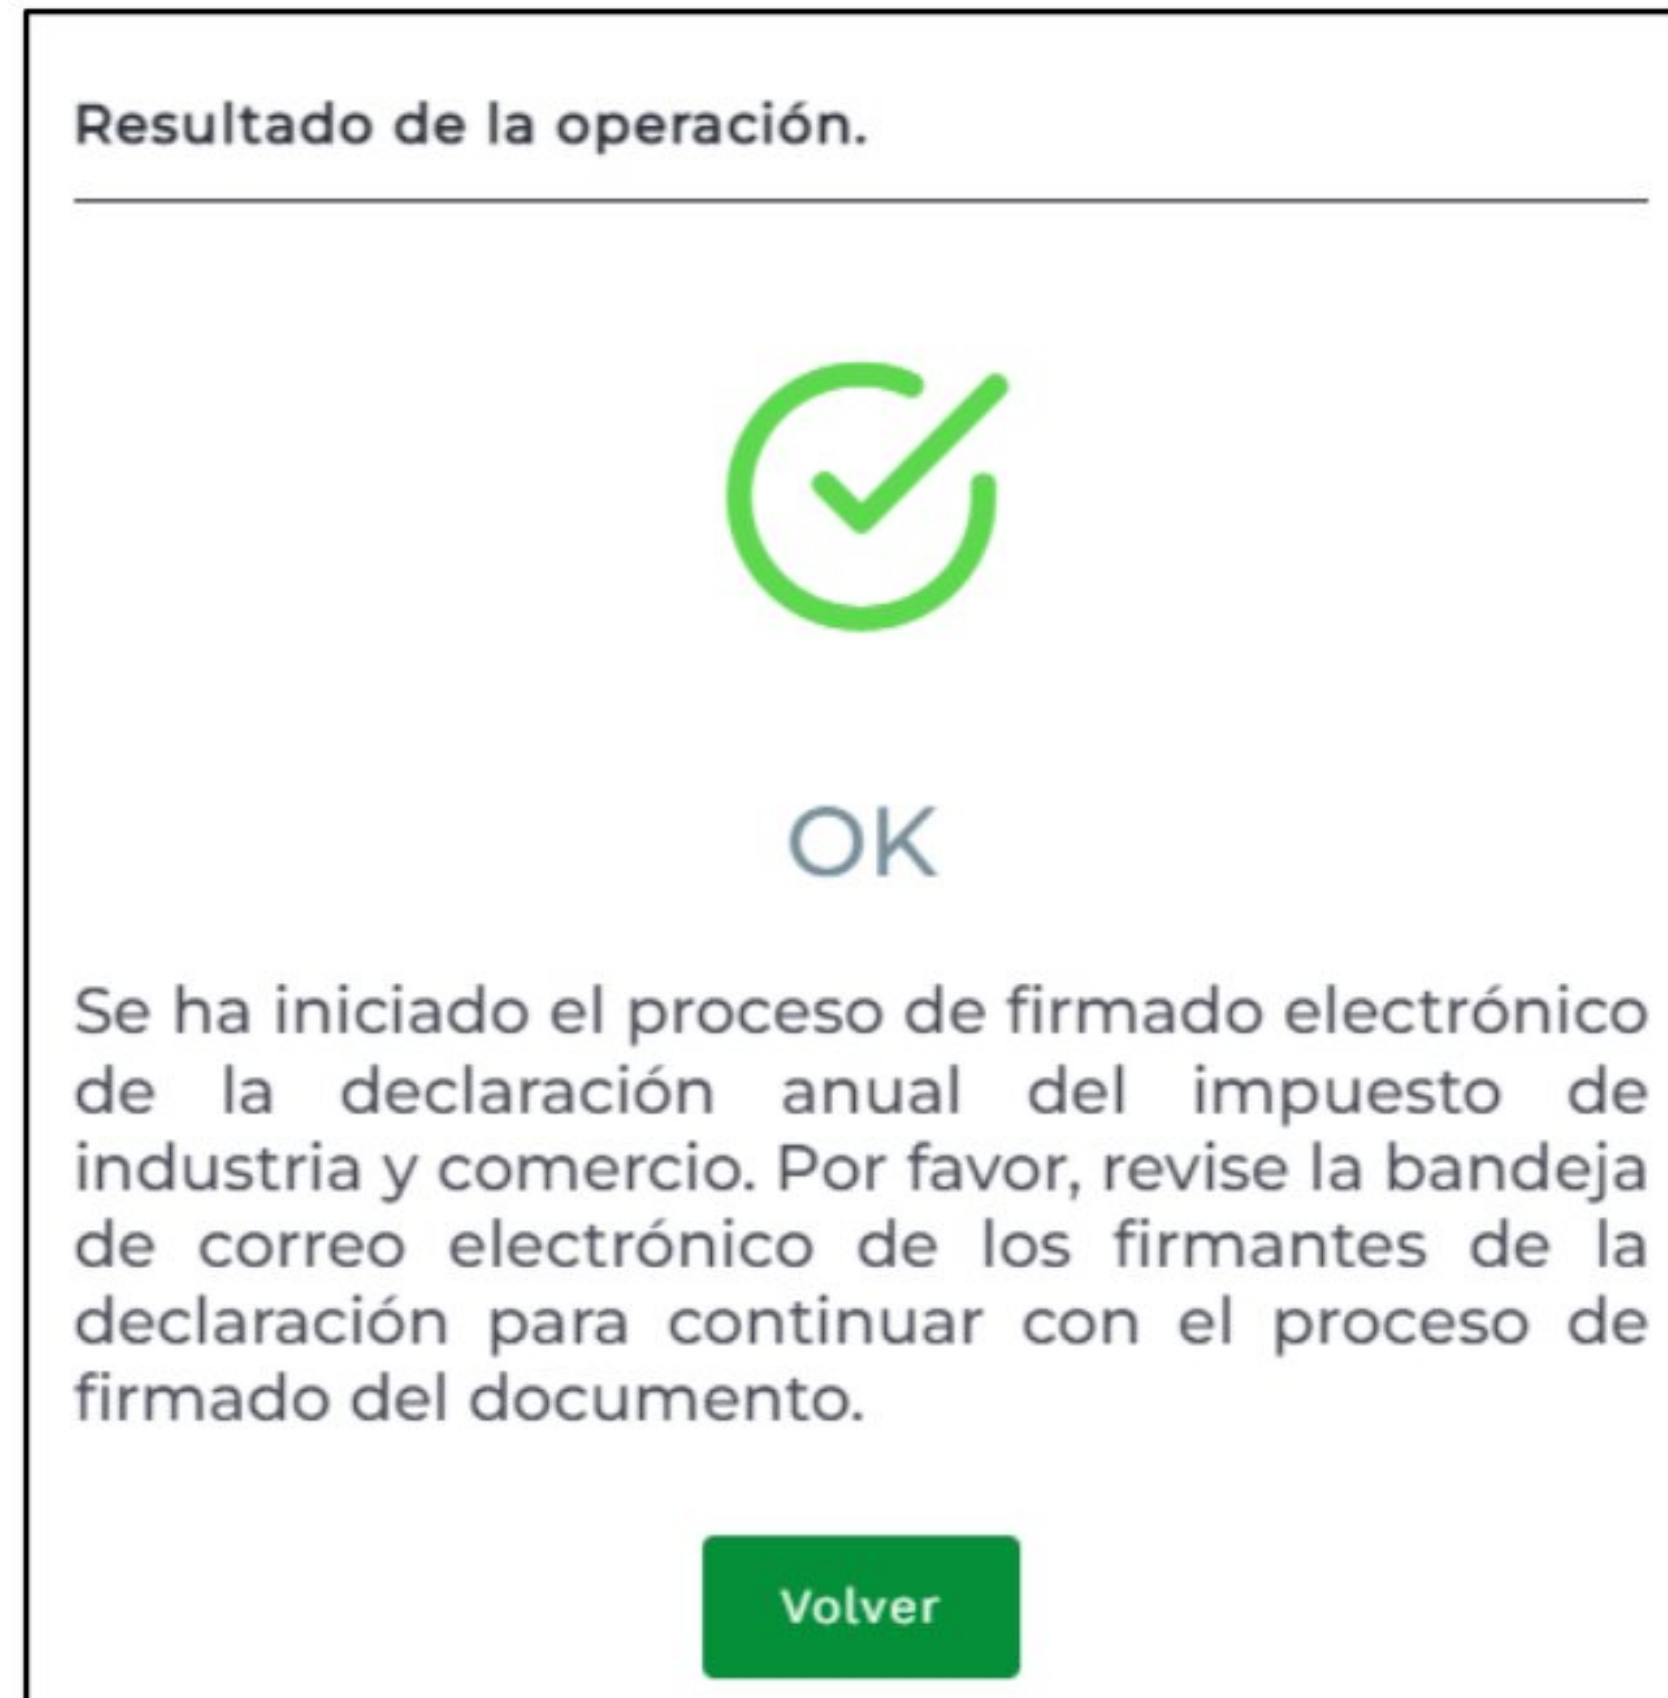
Resultado de la operación.

OK

Se ha iniciado el proceso de firmado electrónico de la declaración anual del impuesto de industria y comercio. Por favor, revise la bandeja de correo electrónico de los firmantes de la declaración para continuar con el proceso de firmado del documento.

Volver